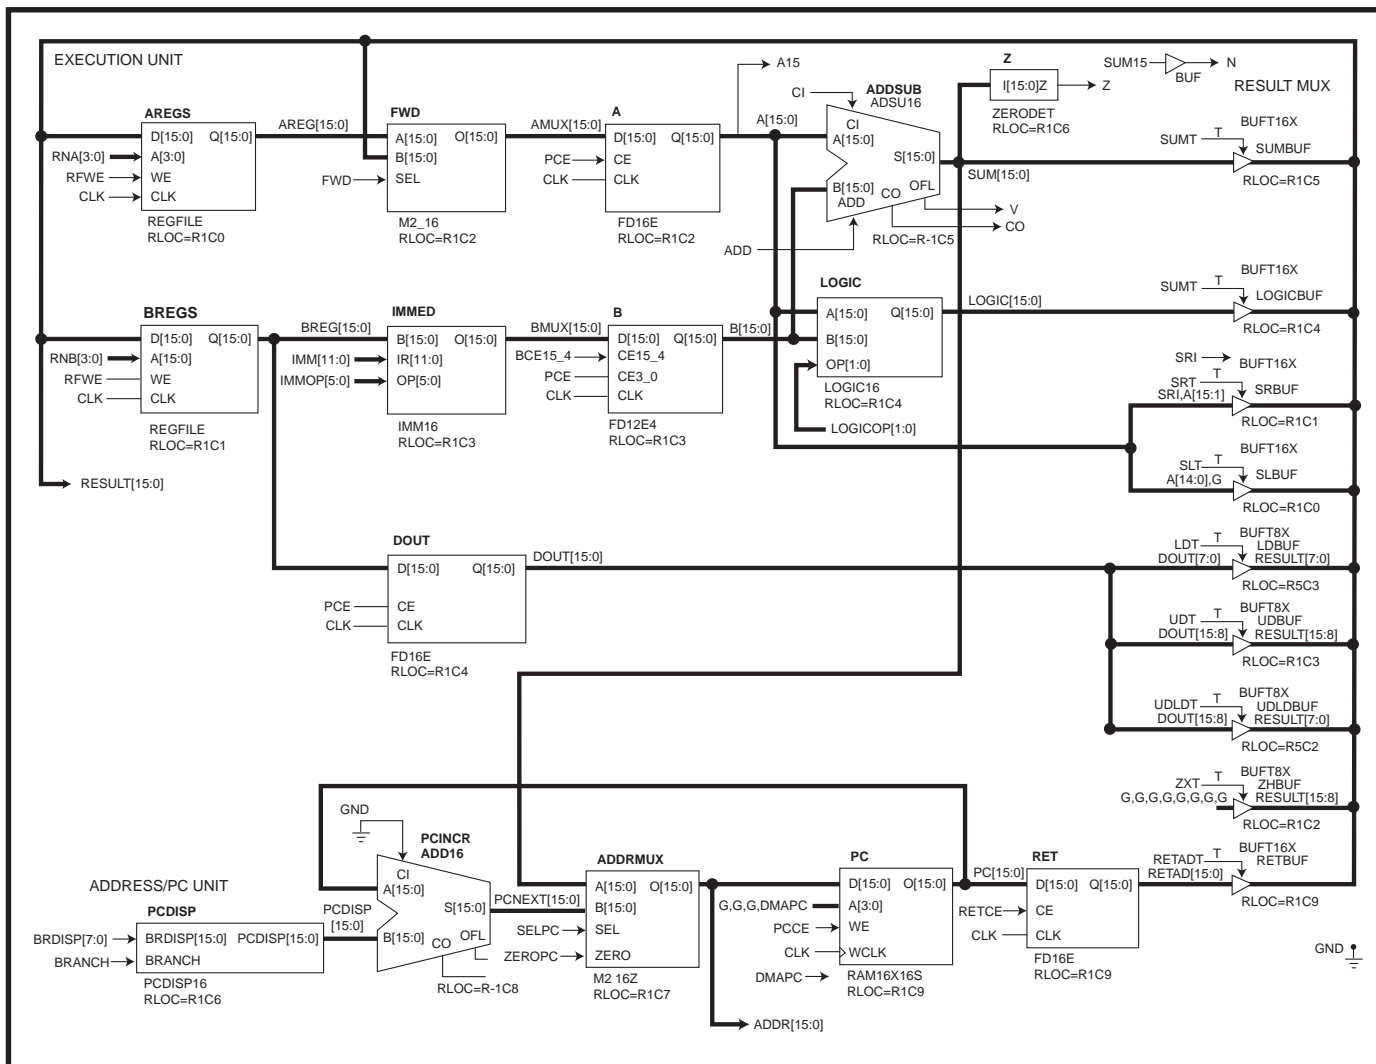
EXECUTION UNIT

AREGS
D[15:0] Q[15:0]
A[3:0]
WE
CLK
REGFILE
RLOC=R1C0
RNA[3:0]
RFWE
CLK
AREG[15:0]

FWD
A[15:0] O[15:0]
B[15:0]
SEL
M2_16
RLOC=R1C2
FWD
AMUX[15:0]

A
D[15:0] Q[15:0]
CE
CLK
FD16E
RLOC=R1C2
PCE
CLK

A15
A[15:0]
CI
ADDSUB
ADSU16
CI
A[15:0]
S[15:0]
B[15:0]
ADD
CO
OFL
ADD
RLOC=R-1C5
V
CO

Z
I[15:0]Z
ZERODET
RLOC=R1C6
Z

SUM15
BUF
N
RESULT MUX
SUMT
T
BUFT16X
SUMBUF
RLOC=R1C5
SUM[15:0]

BREGS
D[15:0] Q[15:0]
A[15:0]
WE
CLK
REGFILE
RLOC=R1C1
RNB[3:0]
RFWE
CLK
BREG[15:0]

IMMED
B[15:0] O[15:0]
IR[11:0]
OP[5:0]
IMM16
RLOC=R1C3
IMM[11:0]
IMMOP[5:0]
BMUX[15:0]

B
D[15:0] Q[15:0]
CE15_4
CE3_0
CLK
FD12E4
RLOC=R1C3
BCE15_4
PCE
CLK
B[15:0]

LOGIC
A[15:0] Q[15:0]
B[15:0]
OP[1:0]
LOGIC16
RLOC=R1C4
LOGICOP[1:0]
LOGIC[15:0]

SUMT
T
BUFT16X
LOGICBUF
RLOC=R1C4

SRI
BUFT16X
SRT
T
SRBUF
SRI,A[15:1]
RLOC=R1C1

BUFT16X
SLT
T
SLBUF
A[14:0],G
RLOC=R1C0

RESULT[15:0]

DOUT
D[15:0] Q[15:0]
CE
CLK
FD16E
RLOC=R1C4
PCE
CLK
DOUT[15:0]

LDT
T
BUFT8X
LDBUF
DOUT[7:0]
RESULT[7:0]
RLOC=R5C3

UDT
T
BUFT8X
UDBUF
DOUT[15:8]
RESULT[15:8]
RLOC=R1C3

UDLDT
T
BUFT8X
UDLDBUF
DOUT[15:8]
RESULT[7:0]
RLOC=R5C2

ZXT
T
BUFT8X
ZHBUF
G,G,G,G,G,G,G,G
RESULT[15:8]
RLOC=R1C2

GND
PCINCR
ADD16
CI
A[15:0]
S[15:0]
B[15:0]
CO
OFL
RLOC=R-1C8

ADDRESS/PC UNIT

PCDISP
BRDISP[15:0] PCDISP[15:0]
BRANCH
PCDISP16
RLOC=R1C6
BRDISP[7:0]
BRANCH
PCDISP
[15:0]
PCNEXT[15:0]

ADDRMUX
A[15:0] O[15:0]
B[15:0]
SEL
ZERO
M2 16Z
RLOC=R1C7
SELPC
ZEROPC

PC
D[15:0] O[15:0]
A[3:0]
WE
WCLK
RAM16X16S
RLOC=R1C9
G,G,G,DMAPC
PCCE
CLK
DMAPC
ADDR[15:0]
PC[15:0]

RET
D[15:0] Q[15:0]
CE
CLK
FD16E
RLOC=R1C9
RETCE
CLK

RETADT
T
BUFT16X
RETBUF
RETAD[15:0]
RLOC=R1C9

GND